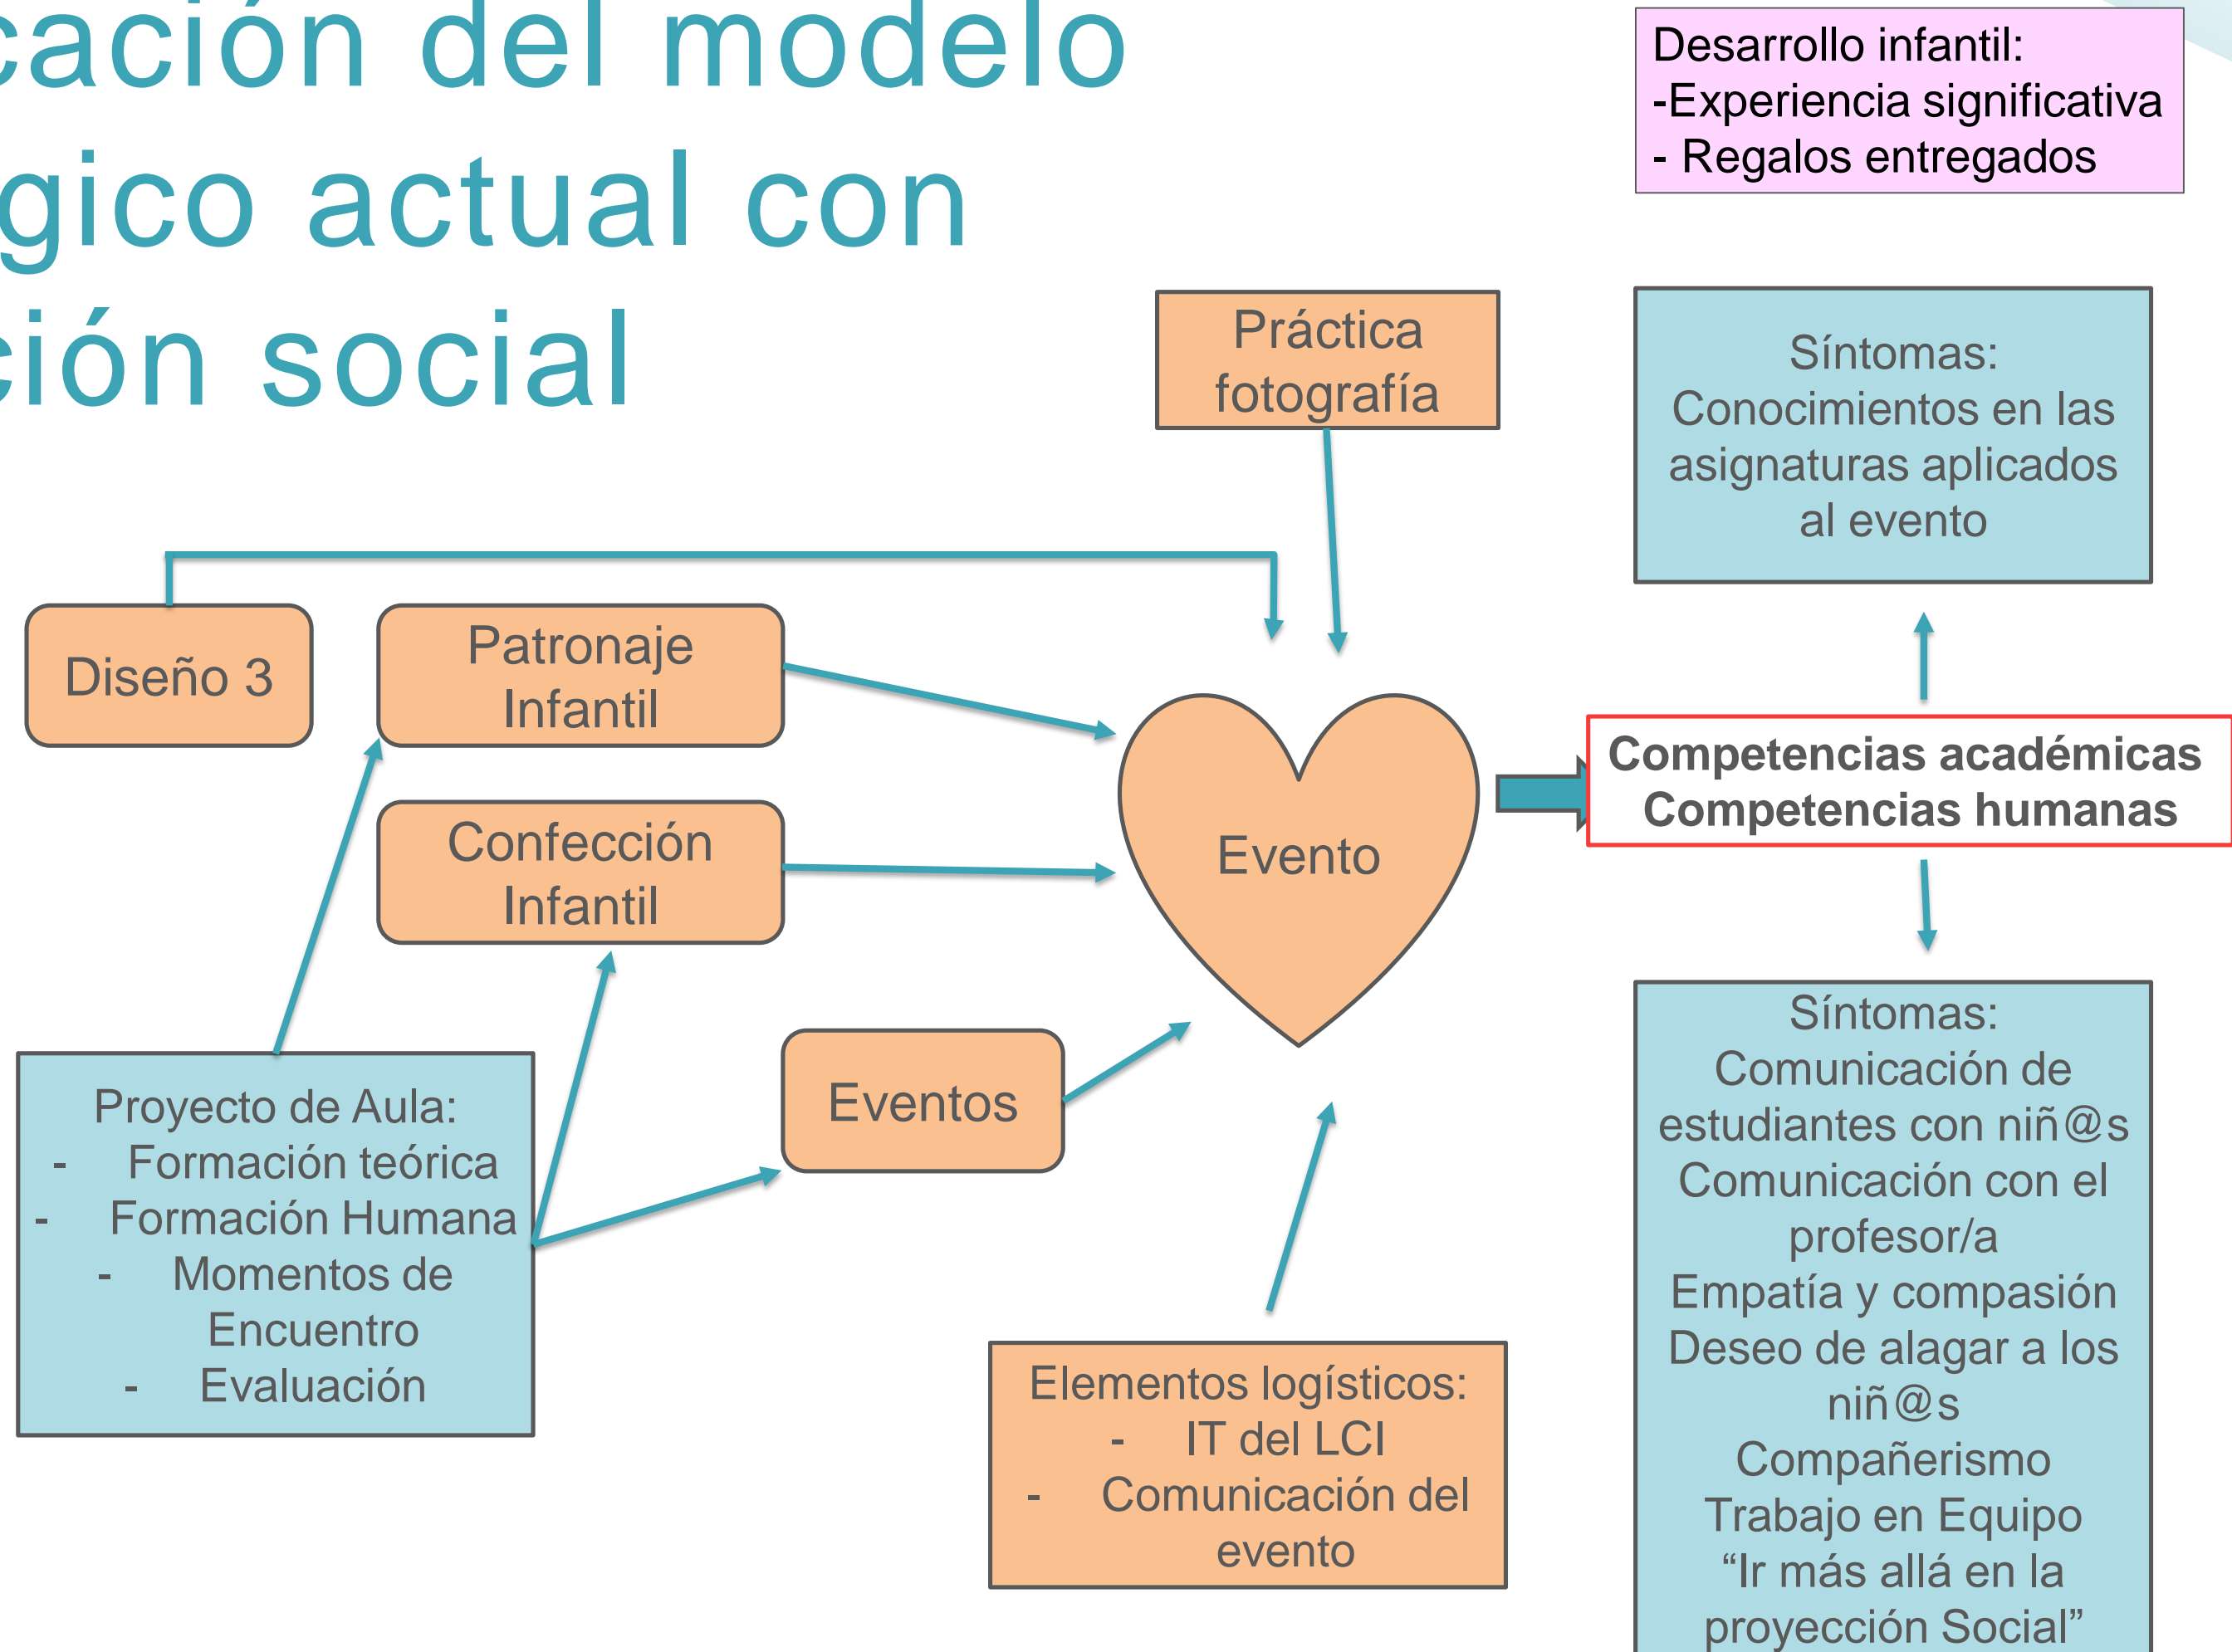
cación del modelo
gico actual con
ción social

Desarrollo infantil:
-Experiencia significativa
- Regalos entregados

Práctica fotografía

Síntomas:
Conocimientos en las asignaturas aplicados al evento

Diseño 3

Patronaje Infantil

Confección Infantil

Evento

Competencias académicas
Competencias humanas

Eventos

Proyecto de Aula:
- Formación teórica
- Formación Humana
- Momentos de Encuentro
- Evaluación

Elementos logísticos:
- IT del LCI
- Comunicación del evento

Síntomas:
Comunicación de estudiantes con niñ@s
Comunicación con el profesor/a
Empatía y compasión
Deseo de alagar a los niñ@s
Compañerismo
Trabajo en Equipo
"Ir más allá en la proyección Social"